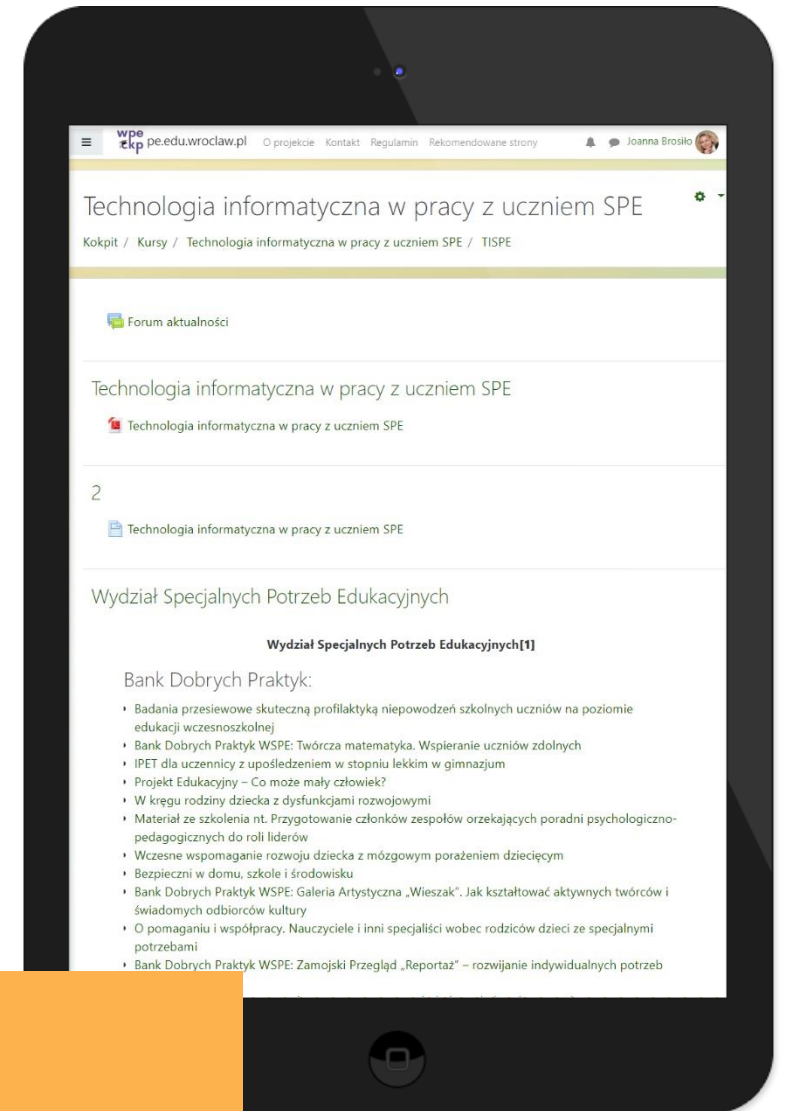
wpe ckp pe.edu.wroclaw.pl O projekcie Kontakt Regulamin Rekomendowane strony Joanna Brosiło

Technologia informatyczna w pracy z uczniem SPE

Kokpit / Kursy / Technologia informatyczna w pracy z uczniem SPE / TISPE

Forum aktualności

Technologia informatyczna w pracy z uczniem SPE

Technologia informatyczna w pracy z uczniem SPE

2

Technologia informatyczna w pracy z uczniem SPE

Wydział Specjalnych Potrzeb Edukacyjnych

**Wydział Specjalnych Potrzeb Edukacyjnych[1]**

Bank Dobrych Praktyk:

- Badania przesiewowe skuteczną profilaktyką niepowodzeń szkolnych uczniów na poziomie edukacji wczesnoszkolnej
- Bank Dobrych Praktyk WSPE: Twórcza matematyka. Wspieranie uczniów zdolnych
- IPET dla uczennicy z upośledzeniem w stopniu lekkim w gimnazjum
- Projekt Edukacyjny – Co może mały człowiek?
- W kręgu rodziny dziecka z dysfunkcjami rozwojowymi
- Materiał ze szkolenia nt. Przygotowanie członków zespołów orzekających poradni psychologiczno-pedagogicznych do roli liderów
- Wczesne wspomaganie rozwoju dziecka z mózgowym porażeniem dziecięcym
- Bezpieczni w domu, szkole i środowisku
- Bank Dobrych Praktyk WSPE: Galeria Artystyczna „Wieszak". Jak kształtować aktywnych twórców i świadomych odbiorców kultury
- O pomaganiu i współpracy. Nauczyciele i inni specjaliści wobec rodziców dzieci ze specjalnymi potrzebami
- Bank Dobrych Praktyk WSPE: Zamojski Przegląd „Reportaż" – rozwijanie indywidualnych potrzeb
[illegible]